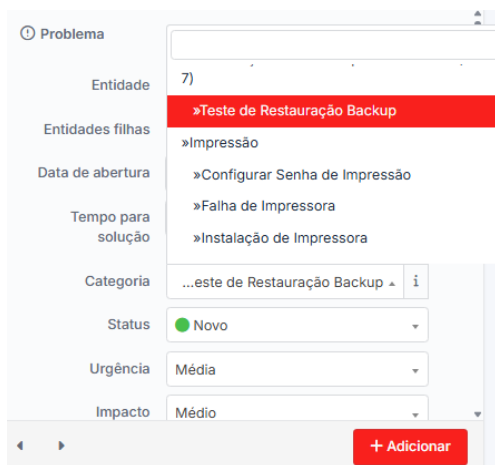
Problema

Entidade

Entidades filhas

Data de abertura

Tempo para solução

7)

»Teste de Restauração Backup

»Impressão

»Configurar Senha de Impressão

»Falha de Impressora

»Instalação de Impressora

Categoria ...este de Restauração Backup

Status Novo

Urgência Média

Impacto Médio

+ Adicionar